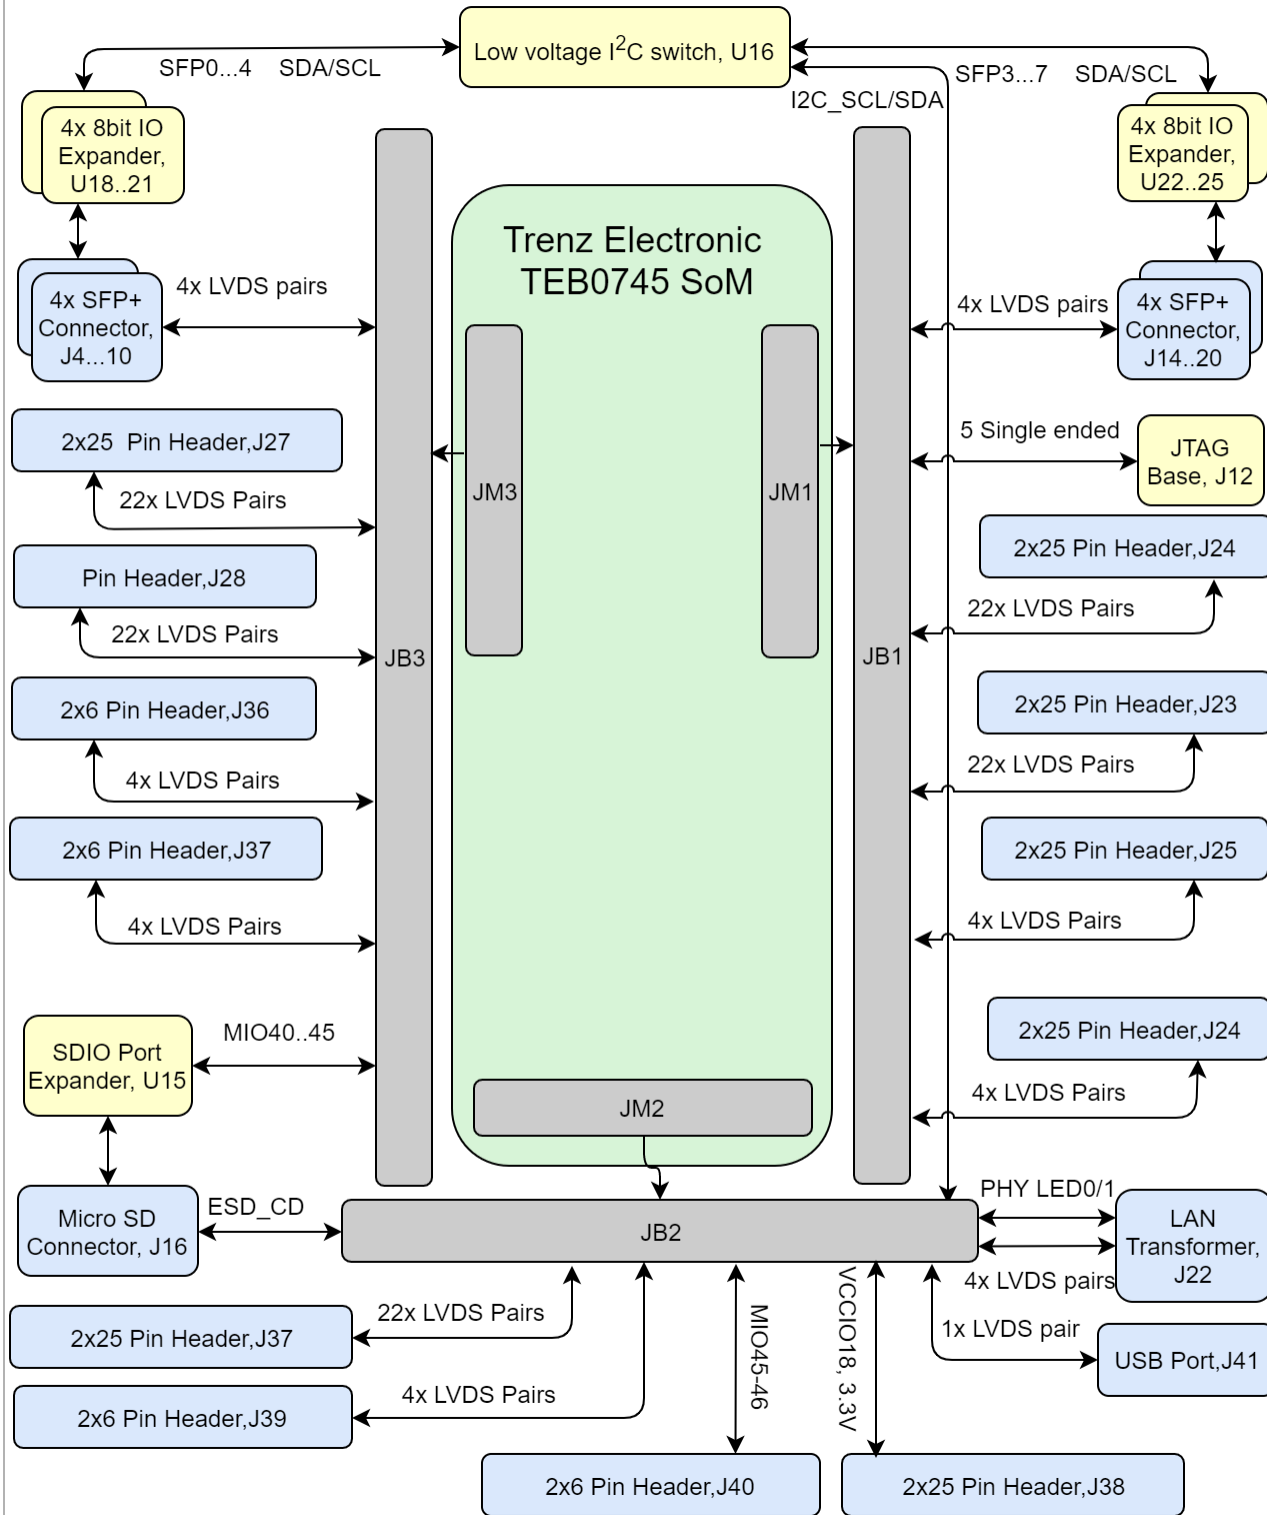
Low voltage I$^2$C switch, U16

SFP0...4 SDA/SCL

SFP3...7 SDA/SCL

I2C_SCL/SDA

4x 8bit IO Expander, U18..21

4x 8bit IO Expander, U22..25

Trenz Electronic TEB0745 SoM

4x SFP+ Connector, J4...10

4x LVDS pairs

4x LVDS pairs

4x SFP+ Connector, J14..20

2x25 Pin Header,J27

5 Single ended

JTAG Base, J12

22x LVDS Pairs

JM3

JM1

2x25 Pin Header,J24

Pin Header,J28

22x LVDS Pairs

22x LVDS Pairs

JB3

JB1

2x6 Pin Header,J36

2x25 Pin Header,J23

4x LVDS Pairs

22x LVDS Pairs

2x6 Pin Header,J37

2x25 Pin Header,J25

4x LVDS Pairs

4x LVDS Pairs

MIO40..45

2x25 Pin Header,J24

SDIO Port Expander, U15

4x LVDS Pairs

JM2

PHY LED0/1

Micro SD Connector, J16

ESD_CD

JB2

LAN Transformer, J22

4x LVDS pairs

22x LVDS Pairs

VCCIO18, 3.3V

2x25 Pin Header,J37

MIO45-46

1x LVDS pair

USB Port,J41

2x6 Pin Header,J39

4x LVDS Pairs

2x6 Pin Header,J40

2x25 Pin Header,J38